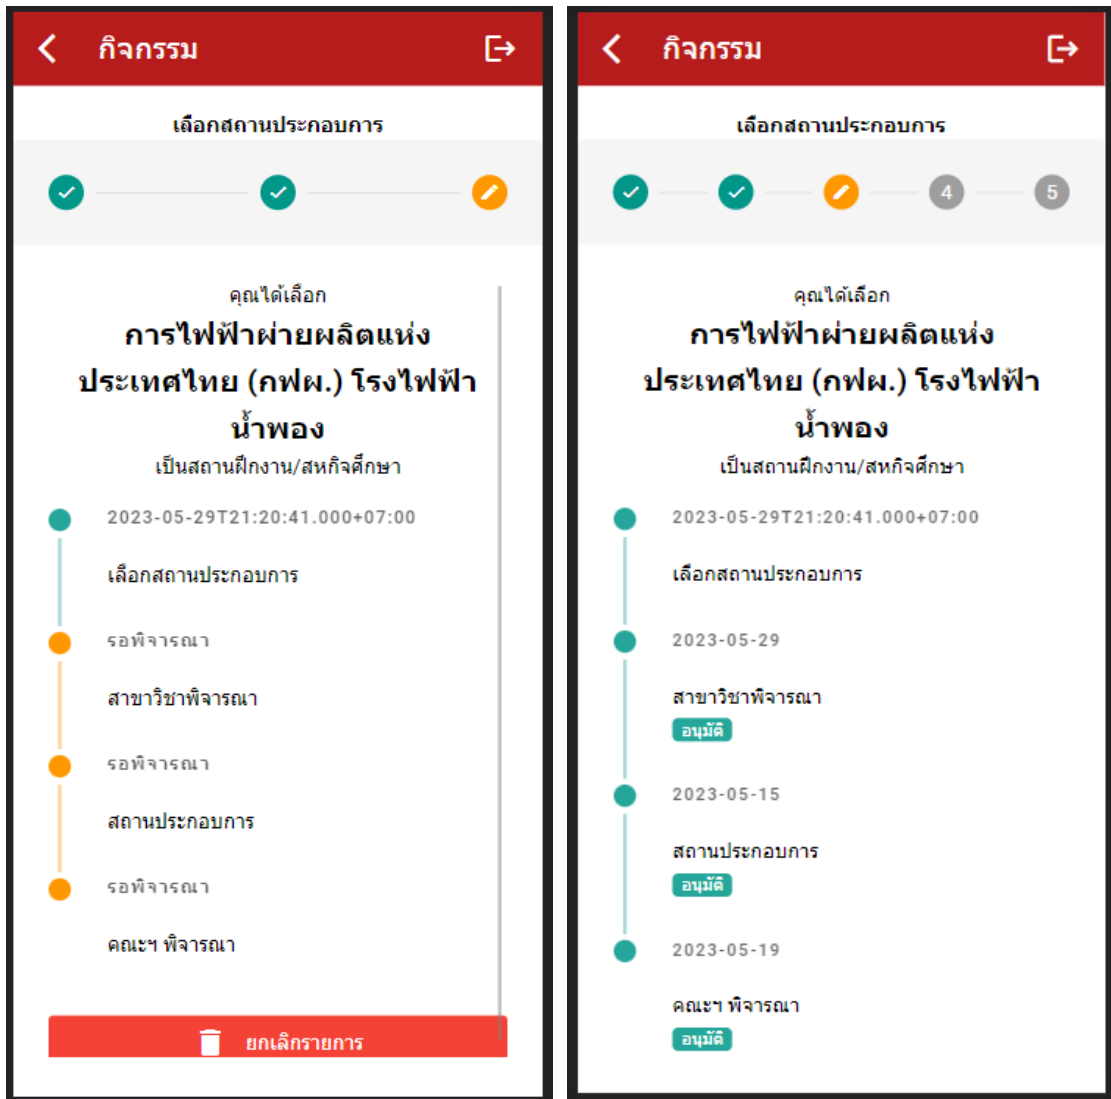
กิจกรรม

เลือกสถานประกอบการ

คุณได้เลือก

การไฟฟ้าฝ่ายผลิตแห่งประเทศไทย (กฟผ.) โรงไฟฟ้าน้ำพอง

เป็นสถานฝึกงาน/สหกิจศึกษา

2023-05-29T21:20:41.000+07:00

เลือกสถานประกอบการ

รอพิจารณา

สาขาวิชาพิจารณา

รอพิจารณา

สถานประกอบการ

รอพิจารณา

คณะฯ พิจารณา

ยกเลิกรายการ

กิจกรรม

เลือกสถานประกอบการ

4

5

คุณได้เลือก

การไฟฟ้าฝ่ายผลิตแห่งประเทศไทย (กฟผ.) โรงไฟฟ้าน้ำพอง

เป็นสถานฝึกงาน/สหกิจศึกษา

2023-05-29T21:20:41.000+07:00

เลือกสถานประกอบการ

2023-05-29

สาขาวิชาพิจารณา

อนุมัติ

2023-05-15

สถานประกอบการ

อนุมัติ

2023-05-19

คณะฯ พิจารณา

อนุมัติ